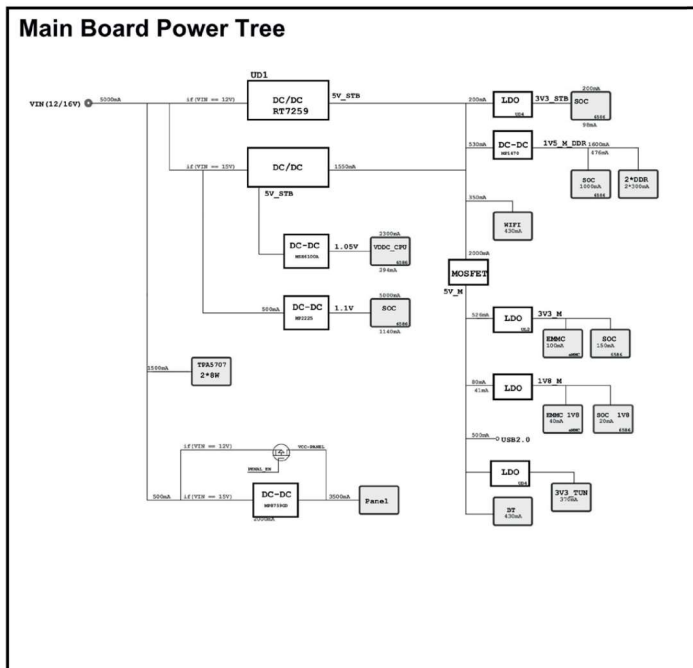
Main Board Power Tree

UD1

VIN(12/16V)

5000mA

if(VIN == 12V)

DC/DC
RT7259

5V_STB

200mA

LDO

UD4

3V3_STB

SOC

200mA

90mA

if(VIN == 15V)

DC/DC

1550mA

5V_STB

530mA

DC-DC

MP1470

1V5_M_DDR

1400mA

476mA

SOC

1000mA

2*DDR

2*300mA

350mA

WIFI

430mA

2300mA

DC-DC

MP8610GA

1.05V

VDDC_CPU

294mA

2000mA

MOSFET

5V_M

5000mA

500mA

DC-DC

MP2225

1.1V

SOC

1140mA

520mA

LDO

3V3_M

EMMC

100mA

SOC

150mA

1500mA

TPA5707

2*8W

80mA

41mA

LDO

1V8_M

EMMC 1V8

40mA

SOC 1V8

20mA

500mA

USB2.0

if(VIN == 12V)

VCC-PANEL

PANEL_ON

LDO

UD

3V3_TUN

370mA

500mA

if(VIN == 15V)

DC-DC

MP8733GD

2000mA

3500mA

Panel

BT

430mA